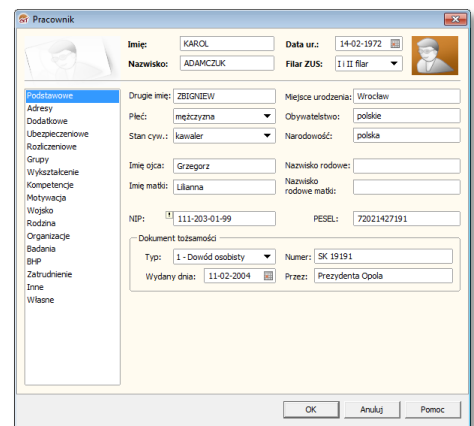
Pracownik

Imię: KAROL
Nazwisko: ADAMCZUK
Data ur.: 14-02-1972
Filar ZUS: I i II filar

Podstawowe
Adresy
Dodatkowe
Ubezpieczeniowe
Rozliczeniowe
Grupy
Wykształcenie
Kompetencje
Motywacja
Wojsko
Rodzina
Organizacje
Badania
BHP
Zatrudnienie
Inne
Własne

Drugie imię: ZBIGNIEW
Miejsce urodzenia: Wrocław
Płeć: mężczyzna
Obywatelstwo: polskie
Stan cyw.: kawaler
Narodowość: polska
Imię ojca: Grzegorz
Nazwisko rodowe:
Imię matki: Lilianna
Nazwisko rodowe matki:
NIP: 111-203-01-99
PESEL: 72021427191

Dokument tożsamości
Typ: 1 - Dowód osobisty
Numer: SK 19191
Wydany dnia: 11-02-2004
Przez: Prezydenta Opola

OK
Anuluj
Pomoc